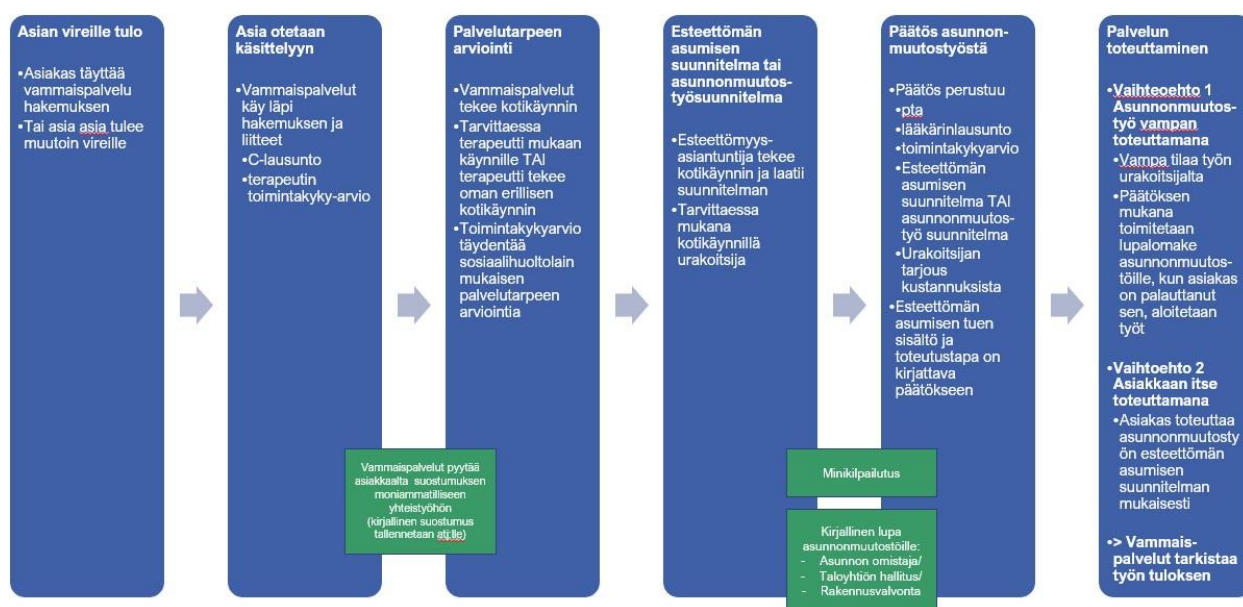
Asian vireille tulo

•Asiakas täyttää vammaispalveluhakemuksen
•Tai asia asia tulee muutoin vireille

Asia otetaan käsittelyyn

•Vammaispalvelut käy läpi hakemuksen ja liitteet
•C-lausunto
•terapeutin toimintakyky-arvio

Palvelutarpeen arviointi

•Vammaispalvelut tekee kotikäynnin
•Tarvittaessa terapeutti mukaan käynnille TAI terapeutti tekee oman erillisen kotikäynnin
•Toimintakykyarvio täydentää sosiaalihuoltolain mukaisen palvelutarpeen arviointia

Vammaispalvelut pyytää asiakkaalta suostumuksen moniammatilliseen yhteistyöhön (kirjallinen suostumus tallennetaan atj:lle)

Esteettömän asumisen suunnitelma tai asunnonmuutostyösuunnitelma

•Esteettömyysasiantuntija tekee kotikäynnin ja laatii suunnitelman
•Tarvittaessa mukana kotikäynnillä urakoitsija

Päätös asunnonmuutostyöstä

•Päätös perustuu
•pta
•lääkärinlausunto
•toimintakykyarvio
•Esteettömän asumisen suunnitelma TAI asunnonmuutostyö suunnitelma
•Urakoitsijan tarjous kustannuksista
•Esteettömän asumisen tuen sisältö ja toteutustapa on kirjattava päätökseen

Minikilpailutus

Kirjallinen lupa asunnonmuutostöille:
- Asunnon omistaja/
- Taloyhtiön hallitus/
- Rakennusvalvonta

Palvelun toteuttaminen

•Vaihteoehto 1 Asunnonmuutostyö vampan toteuttamana
•Vampa tilaa työn urakoitsijalta
•Päätöksen mukana toimitetaan lupalomake asunnonmuutostöille, kun asiakas on palauttanut sen, aloitetaan työt

•Vaihtoehto 2 Asiakkaan itse toteuttamana
•Asiakas toteuttaa asunnonmuutostyön esteettömän asumisen suunnitelman mukaisesti

•-> Vammaispalvelut tarkistaa työn tuloksen